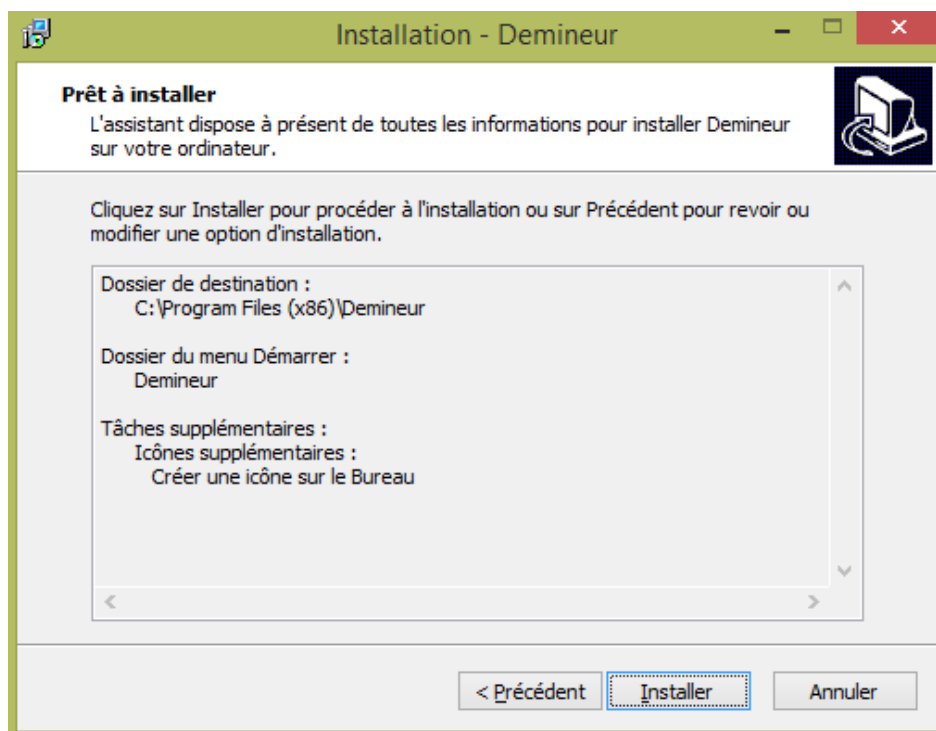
Installation - Demineur

Prêt à installer
L'assistant dispose à présent de toutes les informations pour installer Demineur sur votre ordinateur.

Cliquez sur Installer pour procéder à l'installation ou sur Précédent pour revoir ou modifier une option d'installation.

Dossier de destination :
C:\Program Files (x86)\Demineur

Dossier du menu Démarrer :
Demineur

Tâches supplémentaires :
Icônes supplémentaires :
Créer une icône sur le Bureau

< Précédent
Installer
Annuler